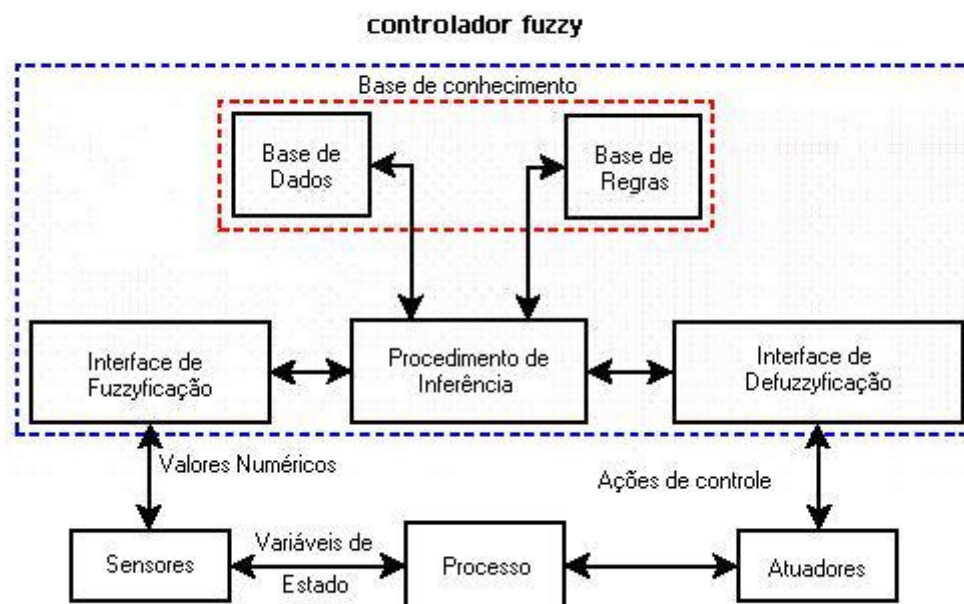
controlador fuzzy

Base de conhecimento

Base de Dados

Base de Regras

Interface de Fuzzyficação

Procedimento de Inferência

Interface de Defuzzyficação

Valores Numéricos

Ações de controle

Sensores

Variáveis de Estado

Processo

Atuadores